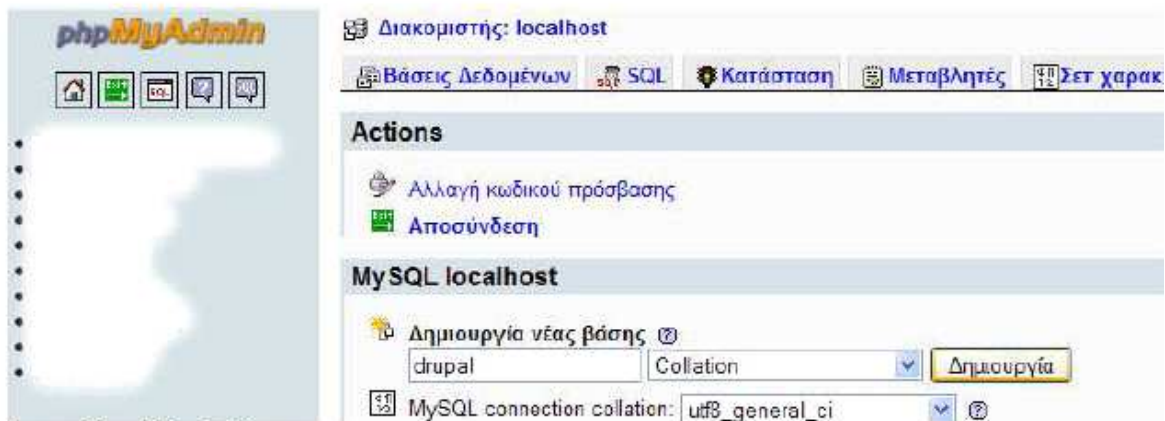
phpMyAdmin

Διακομιστής: localhost

Βάσεις Δεδομένων | SQL | Κατάσταση | Μεταβλητές | Σετ χαρακ

Actions

Αλλαγή κωδικού πρόσβασης

Αποσύνδεση

MySQL localhost

Δημιουργία νέας βάσης

drupal | Collation | Δημιουργία

MySQL connection collation: utf8_general_ci